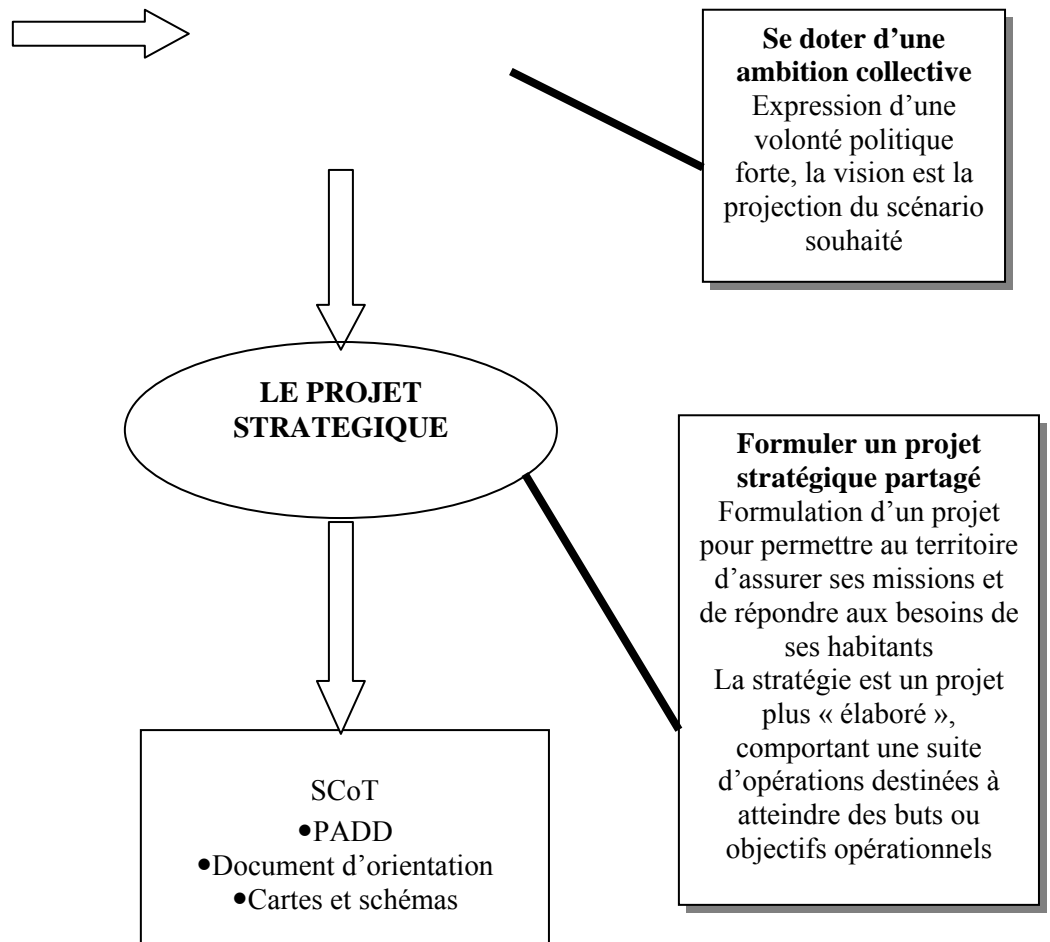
**Se doter d'une ambition collective**
Expression d'une volonté politique forte, la vision est la projection du scénario souhaité

**LE PROJET STRATEGIQUE**

**Formuler un projet stratégique partagé**
Formulation d'un projet pour permettre au territoire d'assurer ses missions et de répondre aux besoins de ses habitants
La stratégie est un projet plus « élaboré », comportant une suite d'opérations destinées à atteindre des buts ou objectifs opérationnels

SCoT
•PADD
•Document d'orientation
•Cartes et schémas